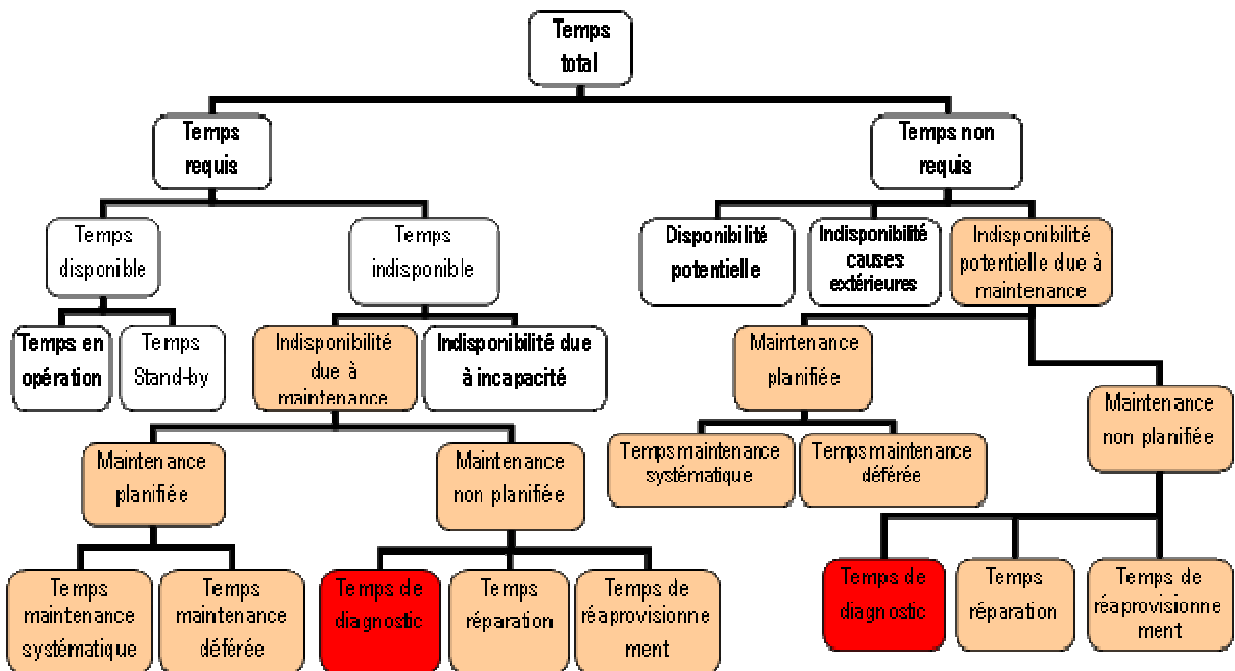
Temps total

Temps requis

Temps non requis

Temps disponible

Temps indisponible

Disponibilité potentielle

Indisponibilité causes extérieures

Indisponibilité potentielle due à maintenance

Temps en opération

Temps Stand-by

Indisponibilité due à maintenance

Indisponibilité due à incapacité

Maintenance planifiée

Maintenance non planifiée

Temps maintenance systématique

Temps maintenance déférée

Temps de diagnostic

Temps réparation

Temps de réaprovisionnement

Maintenance planifiée

Temps maintenance systématique

Temps maintenance déférée

Maintenance non planifiée

Temps de diagnostic

Temps réparation

Temps de réaprovisionnement